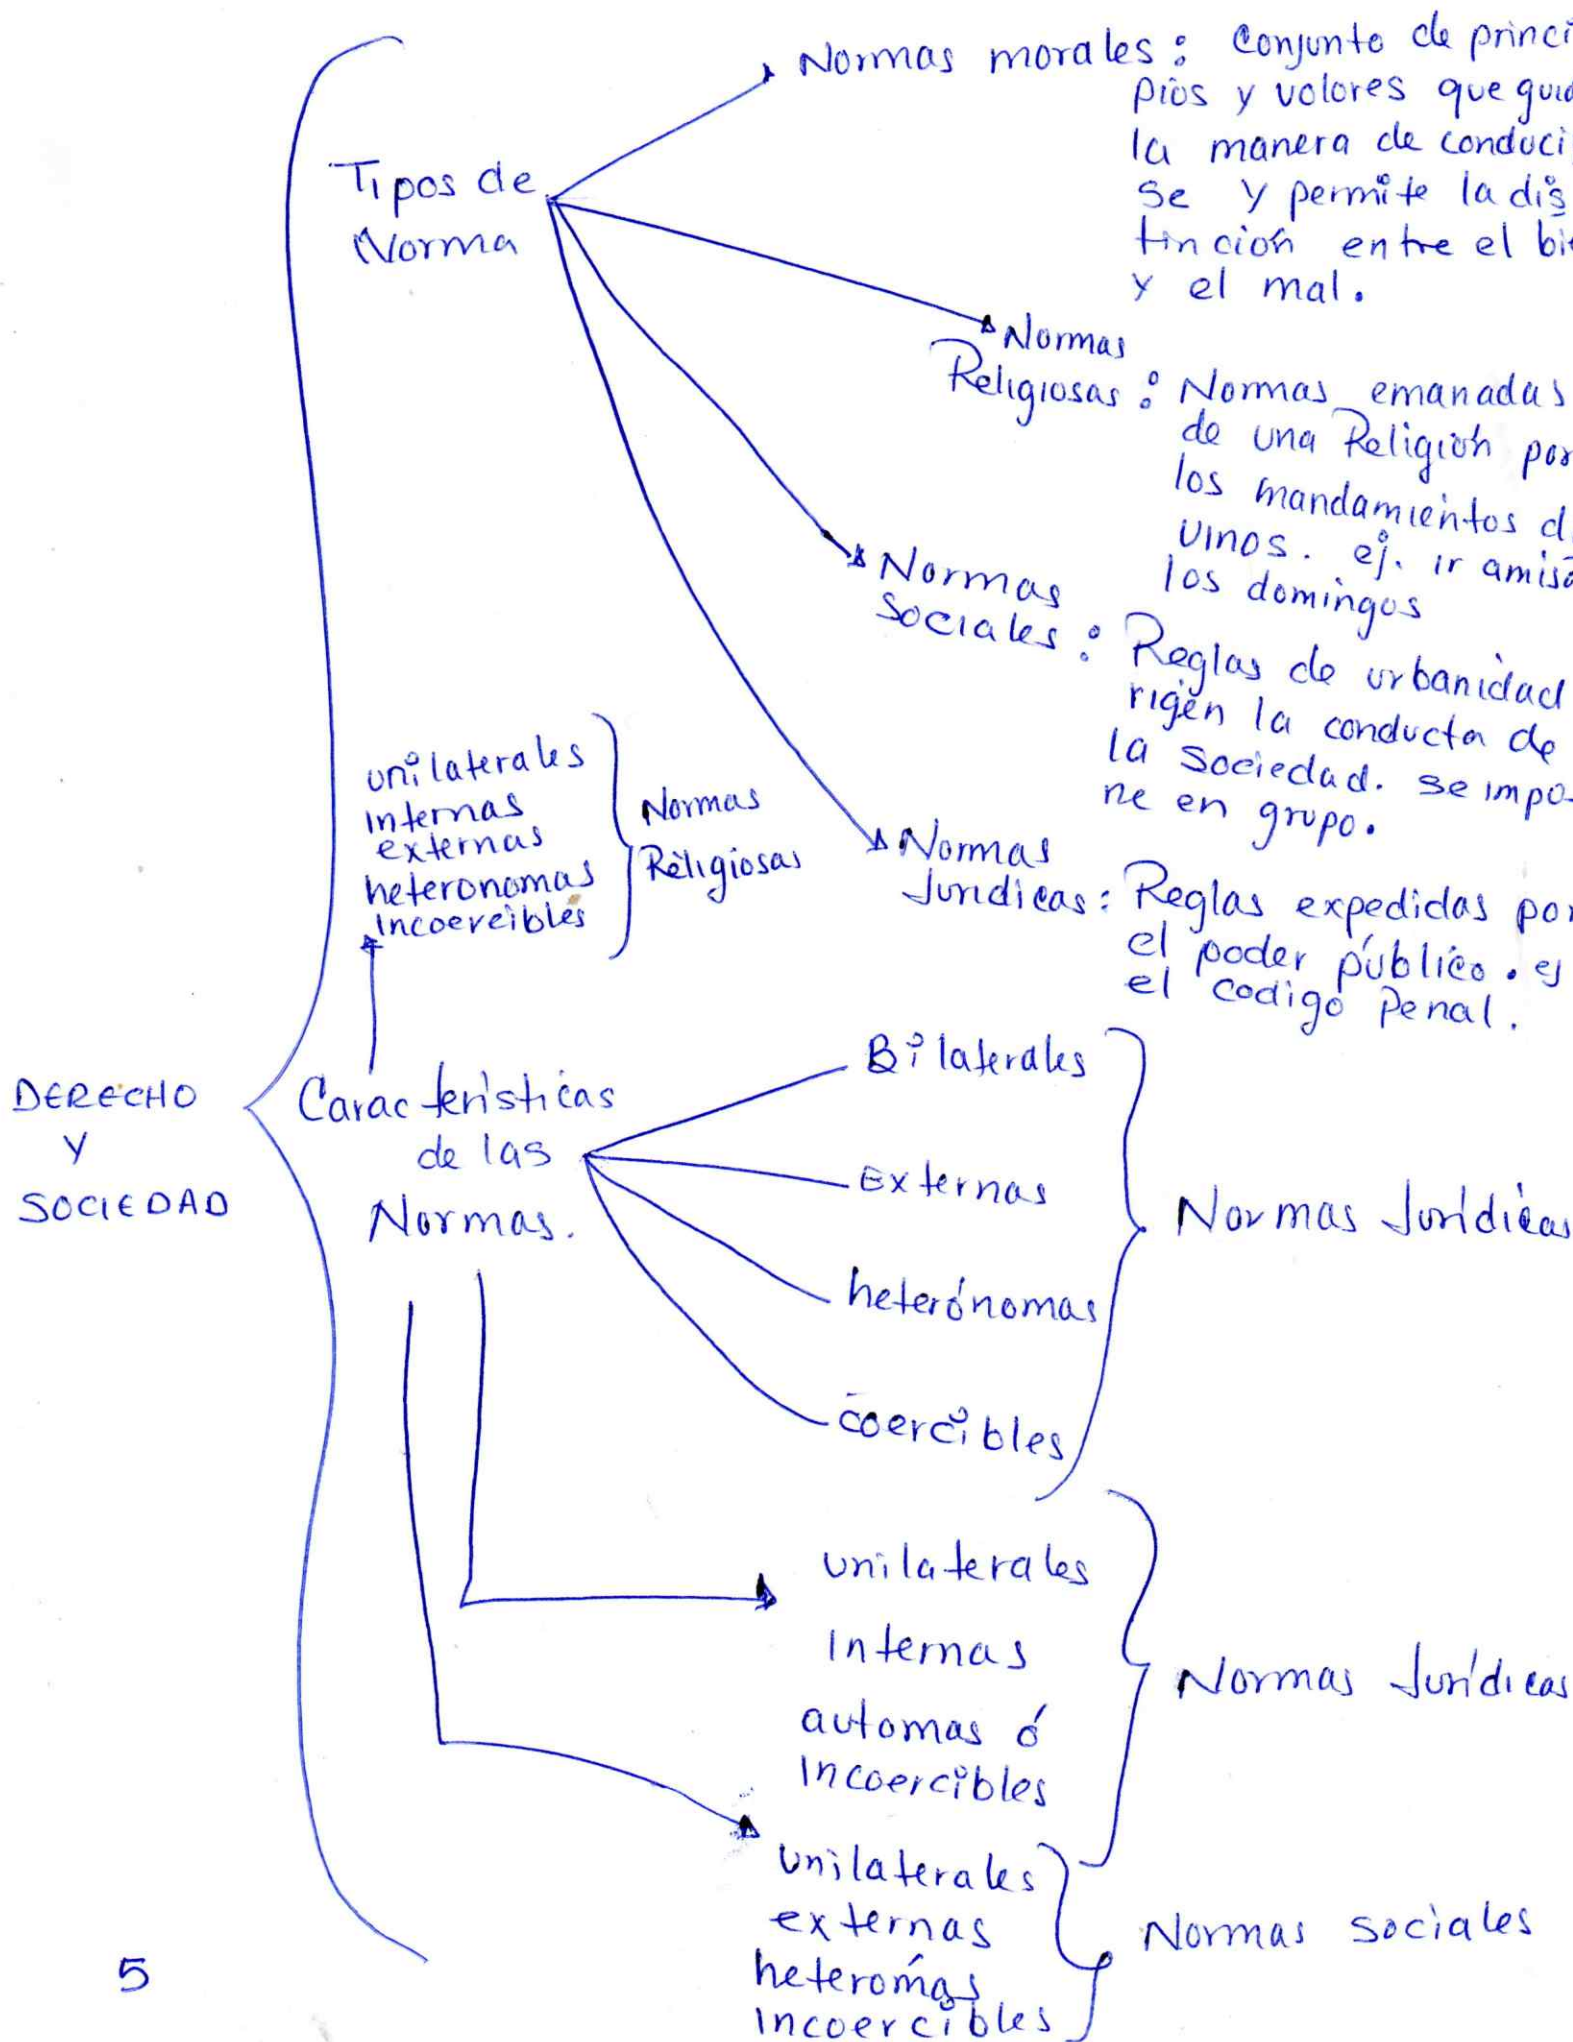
DERECHO Y SOCIEDAD

Tipos de Norma

Normas morales: Conjunto de princi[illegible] pios y valores que gui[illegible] la manera de conduci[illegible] se y permite la dis tincion entre el bi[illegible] y el mal.

Normas Religiosas: Normas emanadas de una Religion po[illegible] los mandamientos d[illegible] vinos. ej. ir amis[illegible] los domingos

Normas Sociales: Reglas de urbanidad rigen la conducta de la Sociedad. se impo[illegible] ne en grupo.

Normas Juridicas: Reglas expedidas por el poder público. ej el codigo Penal.

unilaterales
internas
externas
heteronomas
incoereibles
Normas Rèligiosas

Caracteristicas de las Normas.

Bilaterales
Externas
heterónomas
coercibles
Normas Juridicas

unilaterales
Internas
automas ó
Incoercibles
Normas Juridicas

Unilaterales
externas
heteromas
Incoercibles
Normas sociales

5